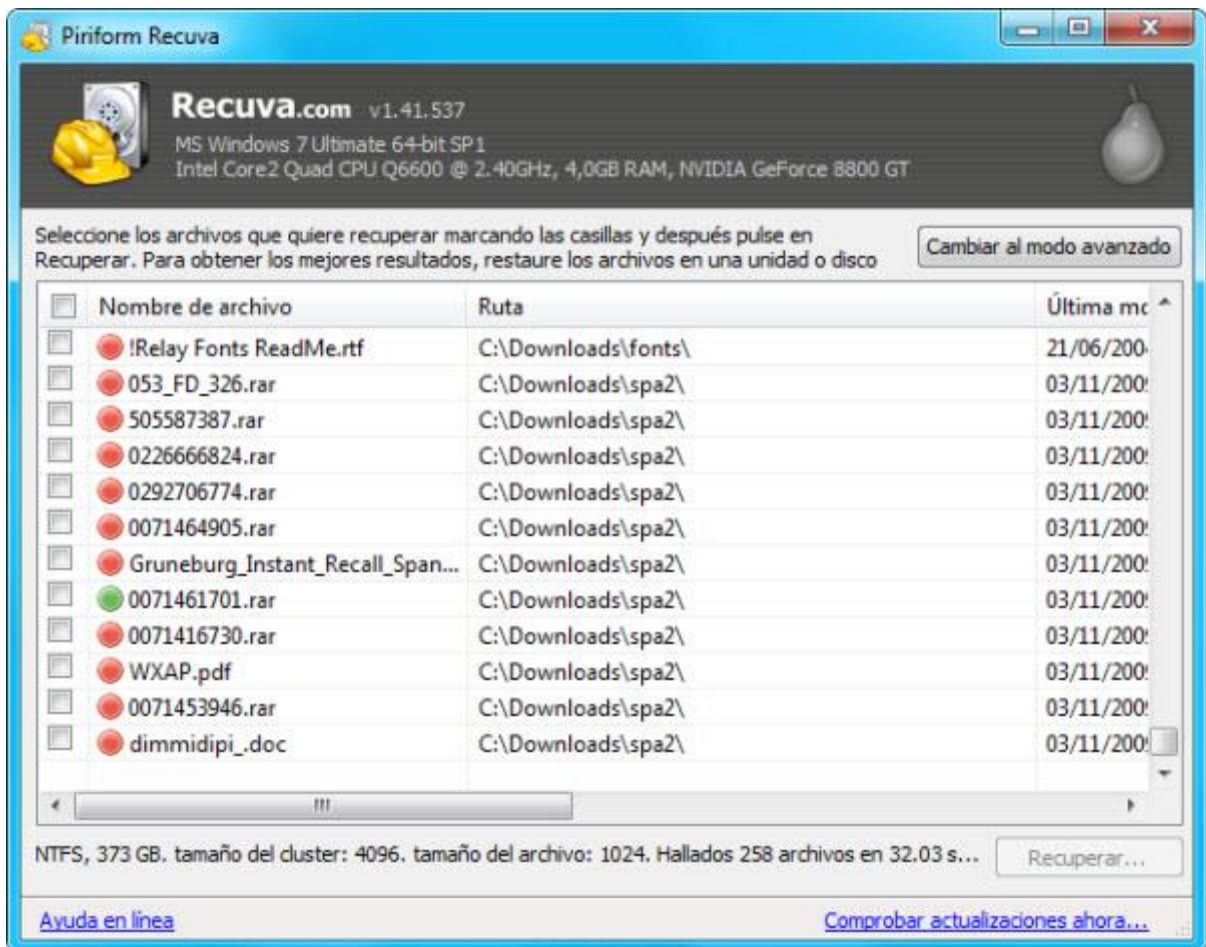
Piriform Recuva

Recuva.com v1.41.537
MS Windows 7 Ultimate 64-bit SP1
Intel Core2 Quad CPU Q6600 @ 2.40GHz, 4,0GB RAM, NVIDIA GeForce 8800 GT

Seleccione los archivos que quiere recuperar marcando las casillas y después pulse en Recuperar. Para obtener los mejores resultados, restaure los archivos en una unidad o disco

Cambiar al modo avanzado

| Nombre de archivo | Ruta | Última mc |
|---|---|---|
| !Relay Fonts ReadMe.rtf | C:\Downloads\fonts\ | 21/06/200 |
| 053_FD_326.rar | C:\Downloads\spa2\ | 03/11/200 |
| 505587387.rar | C:\Downloads\spa2\ | 03/11/200 |
| 0226666824.rar | C:\Downloads\spa2\ | 03/11/200 |
| 0292706774.rar | C:\Downloads\spa2\ | 03/11/200 |
| 0071464905.rar | C:\Downloads\spa2\ | 03/11/200 |
| Gruneburg_Instant_Recall_Span... | C:\Downloads\spa2\ | 03/11/200 |
| 0071461701.rar | C:\Downloads\spa2\ | 03/11/200 |
| 0071416730.rar | C:\Downloads\spa2\ | 03/11/200 |
| WXAP.pdf | C:\Downloads\spa2\ | 03/11/200 |
| 0071453946.rar | C:\Downloads\spa2\ | 03/11/200 |
| dimmidipi_.doc | C:\Downloads\spa2\ | 03/11/200 |

NTFS, 373 GB. tamaño del cluster: 4096. tamaño del archivo: 1024. Hallados 258 archivos en 32.03 s...

Recuperar...

Ayuda en línea

Comprobar actualizaciones ahora...